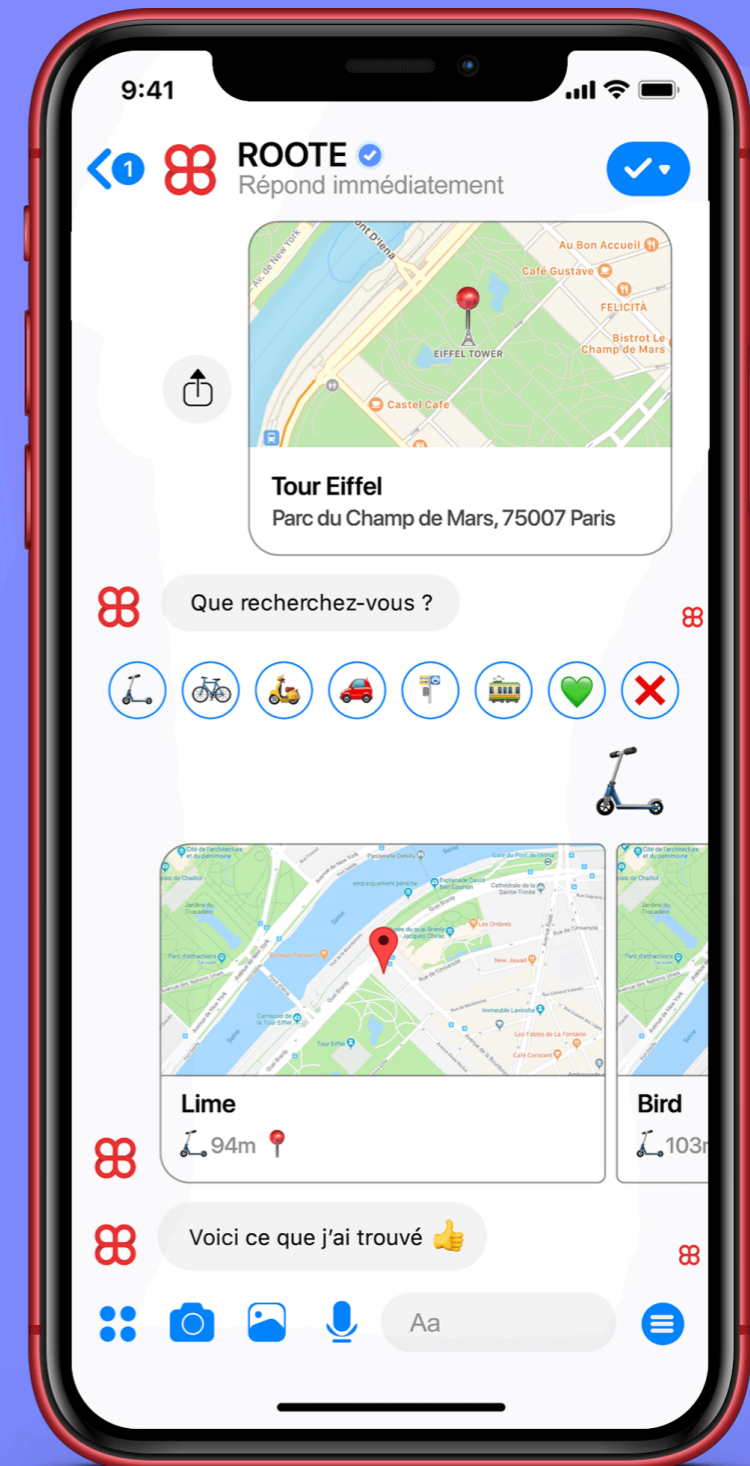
9:41

1

ROOTE
Répond immédiatement

Au Bon Accueil
Café Gustave
FELICITÀ
Bistrot Le Champ de Mars
EIFFEL TOWER
Castel Cafe
Av. de New York
Pont d'Iéna

Tour Eiffel
Parc du Champ de Mars, 75007 Paris

Que recherchez-vous ?

Lime
94m

Bird
103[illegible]

Voici ce que j'ai trouvé

Aa